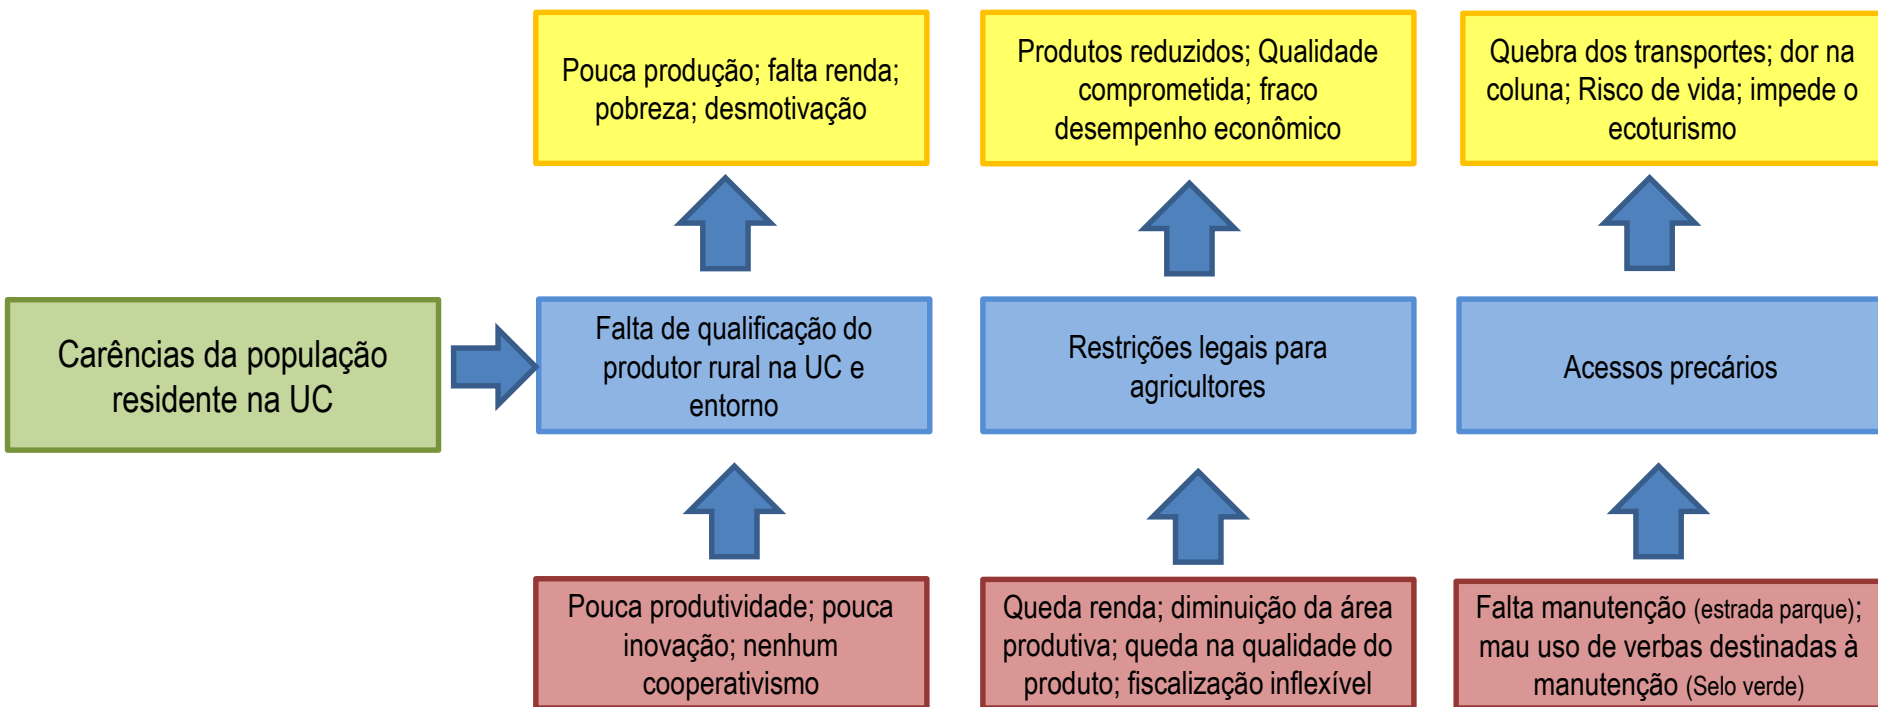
Carências da população residente na UC

Pouca produção; falta renda; pobreza; desmotivação

Falta de qualificação do produtor rural na UC e entorno

Pouca produtividade; pouca inovação; nenhum cooperativismo

Produtos reduzidos; Qualidade comprometida; fraco desempenho econômico

Restrições legais para agricultores

Queda renda; diminuição da área produtiva; queda na qualidade do produto; fiscalização inflexível

Quebra dos transportes; dor na coluna; Risco de vida; impede o ecoturismo

Acessos precários

Falta manutenção (estrada parque); mau uso de verbas destinadas à manutenção (Selo verde)